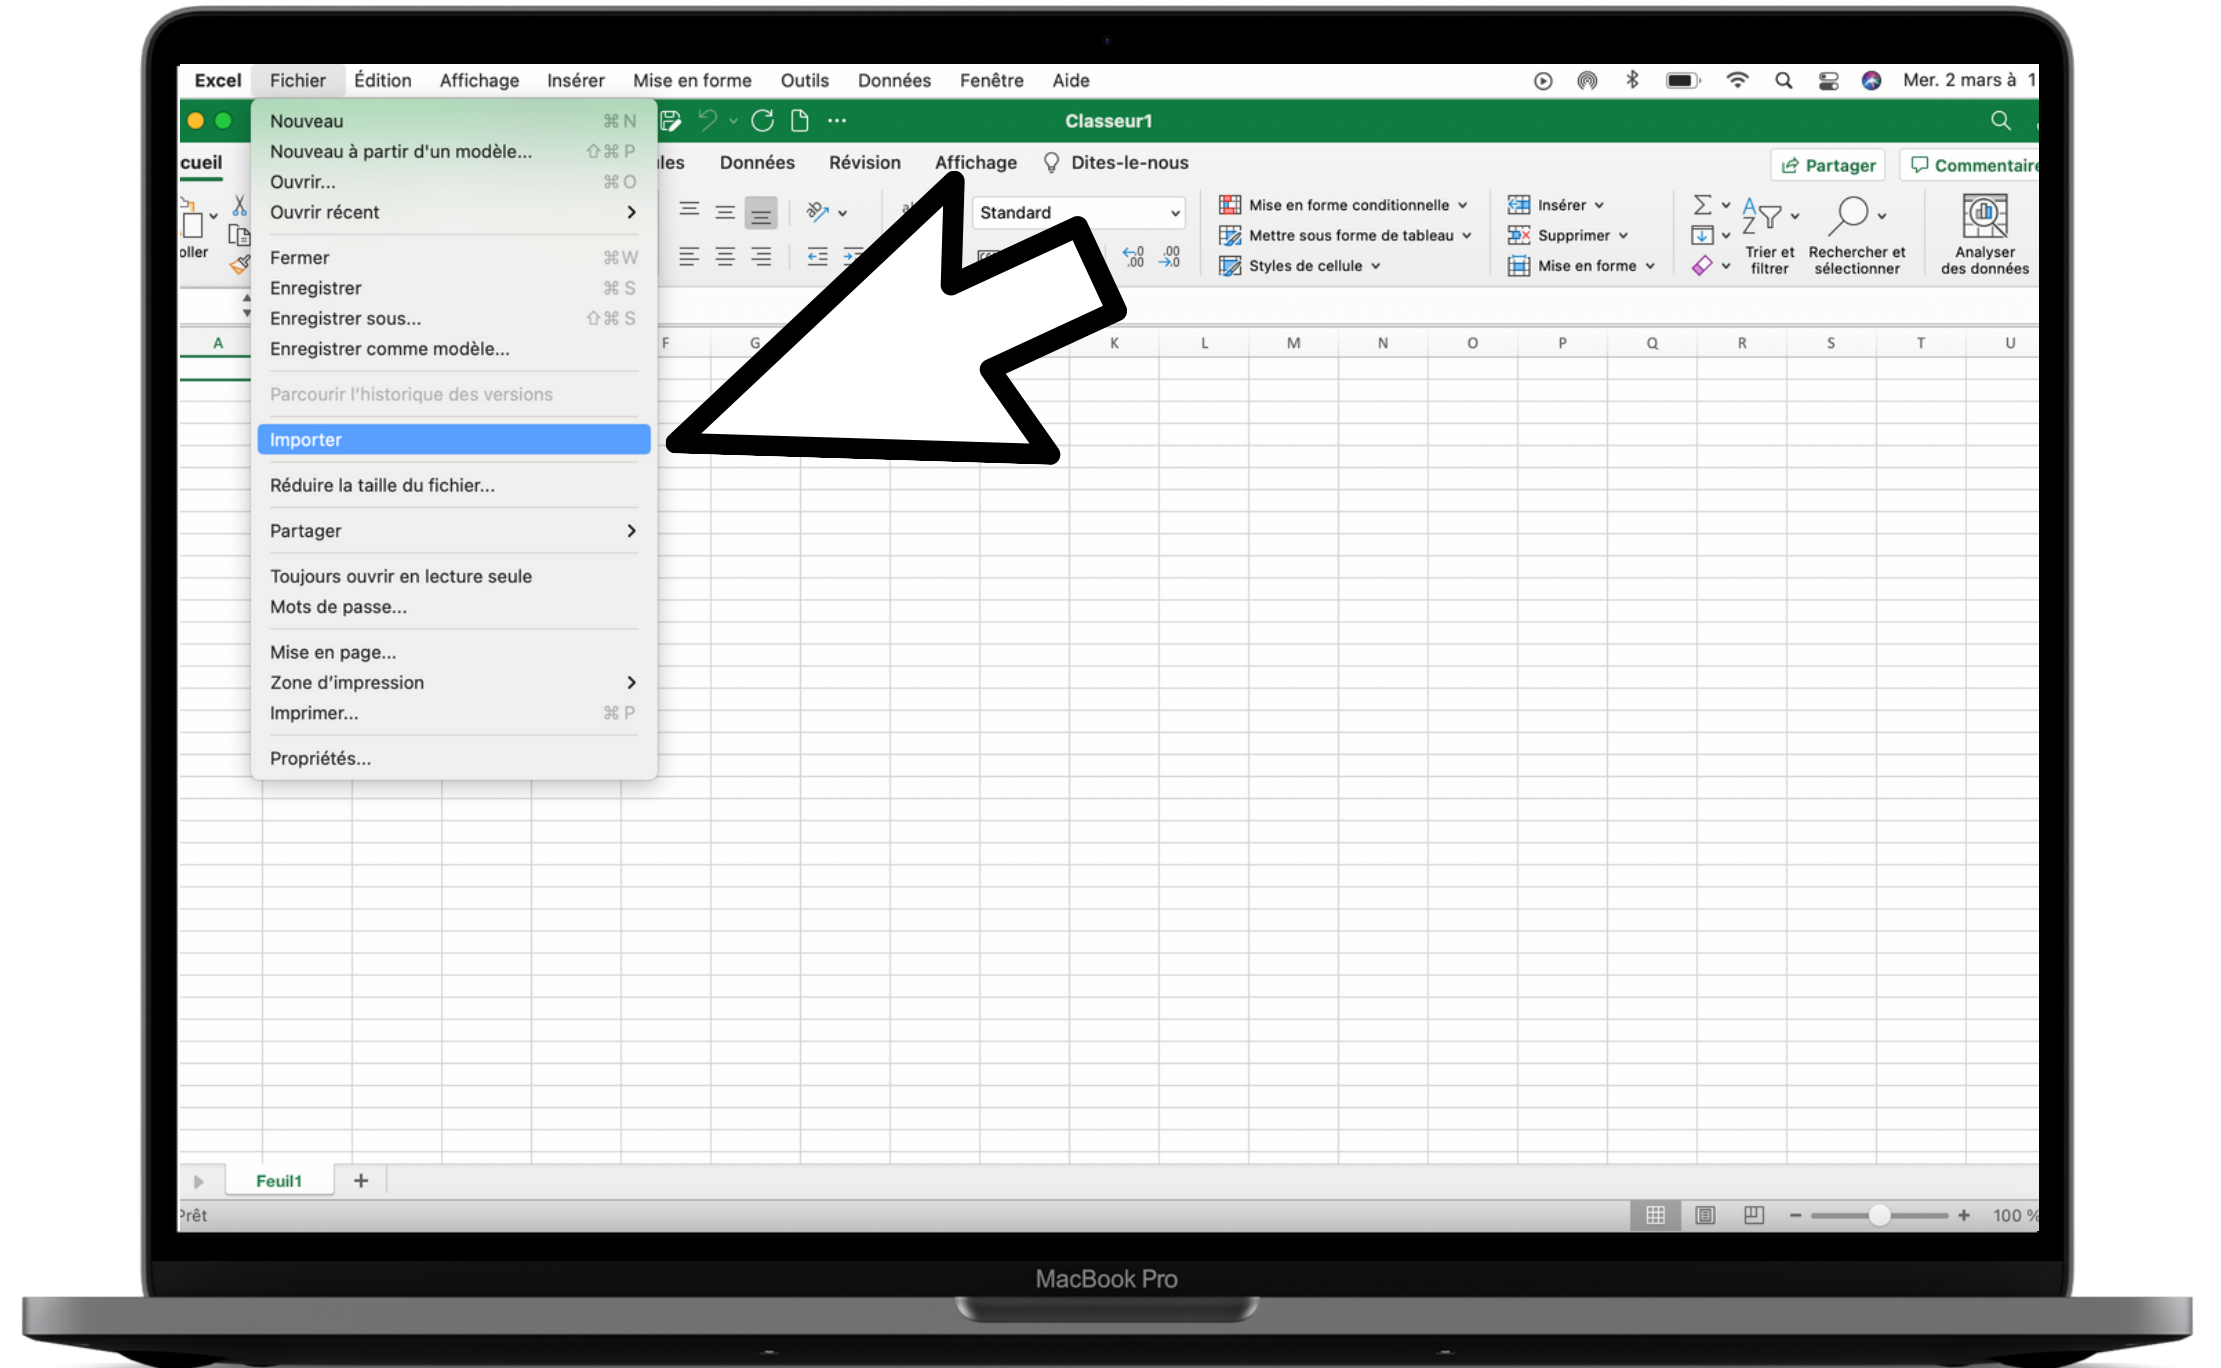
Excel Fichier Édition Affichage Insérer Mise en forme Outils Données Fenêtre Aide

Mer. 2 mars à 1

Classeur1

cueil

oller

Nouveau ⌘N
Nouveau à partir d'un modèle... ⇧⌘P
Ouvrir... ⌘O
Ouvrir récent
Fermer ⌘W
Enregistrer ⌘S
Enregistrer sous... ⇧⌘S
Enregistrer comme modèle...
Parcourir l'historique des versions
Importer
Réduire la taille du fichier...
Partager
Toujours ouvrir en lecture seule
Mots de passe...
Mise en page...
Zone d'impression
Imprimer... ⌘P
Propriétés...

les Données Révision Affichage Dites-le-nous

Partager Commentair

Standard

Mise en forme conditionnelle
Mettre sous forme de tableau
Styles de cellule

Insérer
Supprimer
Mise en forme

Trier et filtrer
Rechercher et sélectionner
Analyser des données

A F G K L M N O P Q R S T U

Feuil1 +

Prêt

100 %

MacBook Pro